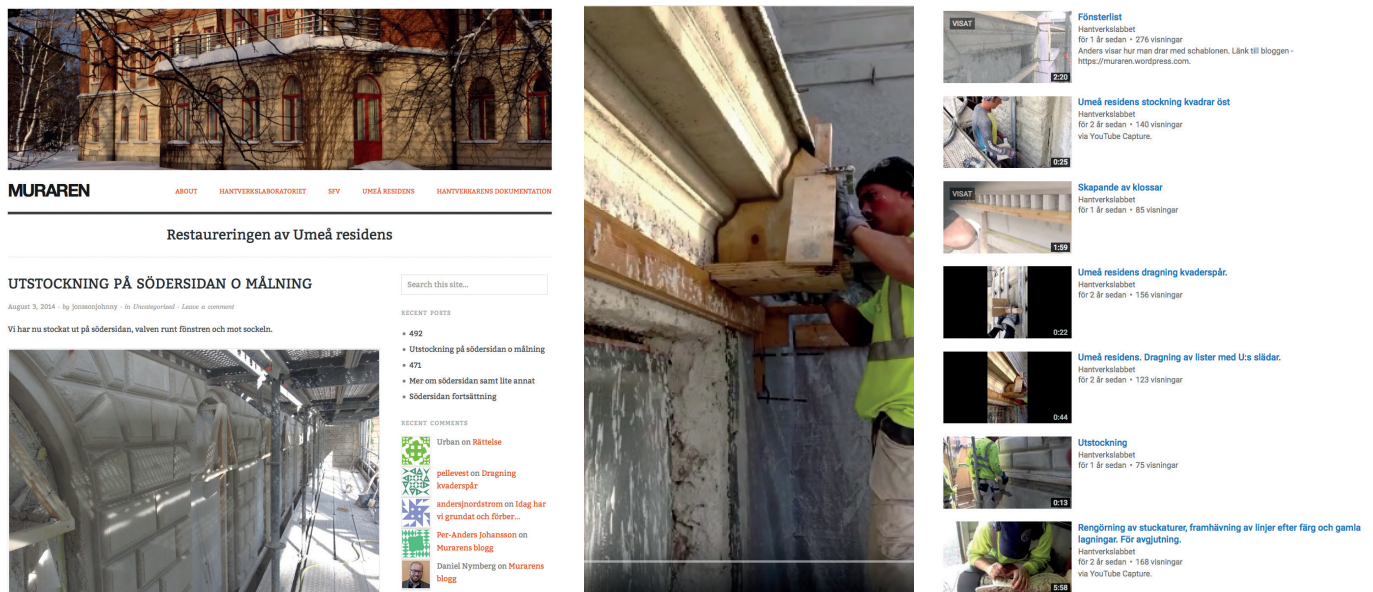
MURAREN

ABOUT HANTVERKSLABORATORIET SFV UMEÅ RESIDENS HANTVERKARENS DOKUMENTATION

Restaureringen av Umeå residens

UTSTOCKNING PÅ SÖDERSIDAN O MÅLNING

August 3, 2014 · by jonssonjohnny · in Uncategorized · Leave a comment

Vi har nu stockat ut på södersidan, valven runt fönstren och mot sockeln.

Search this site...

RECENT POSTS

492
Utstockning på södersidan o målning
471
Mer om södersidan samt lite annat
Södersidan fortsättning

RECENT COMMENTS

Urban on Rättelse
pellevest on Dragning kvaderspår
andersjnordstrom on Idag har vi grundat och förber...
Per-Anders Johansson on Muraren's blogg
Daniel Nymberg on Murarens blogg

VISAT
2:20
Fönsterlist
Hantverkslabbet
för 1 år sedan • 276 visningar
Anders visar hur man drar med schablonen. Länk till bloggen - https://muraren.wordpress.com.

0:25
Umeå residens stockning kvadrar öst
Hantverkslabbet
för 2 år sedan • 140 visningar
via YouTube Capture.

VISAT
1:59
Skapande av klossar
Hantverkslabbet
för 1 år sedan • 85 visningar

0:22
Umeå residens dragning kvaderspår.
Hantverkslabbet
för 2 år sedan • 156 visningar

0:44
Umeå residens. Dragning av lister med U:s slädar.
Hantverkslabbet
för 2 år sedan • 123 visningar

0:13
Utstockning
Hantverkslabbet
för 2 år sedan • 75 visningar

5:58
Rengörning av stuckaturer, framhävning av linjer efter färg och gamla lagningar. För avgjutning.
Hantverkslabbet
för 2 år sedan • 168 visningar
via YouTube Capture.